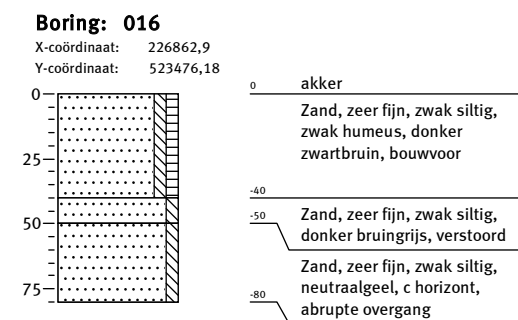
Boring: 016
X-coördinaat: 226862,9
Y-coördinaat: 523476,18

0
25
50
75

0
akker
Zand, zeer fijn, zwak siltig, zwak humeus, donker zwartbruin, bouwvoor

-40

-50
Zand, zeer fijn, zwak siltig, donker bruingrijs, verstoord

Zand, zeer fijn, zwak siltig, neutraalgeel, c horizont, abrupte overgang
-80